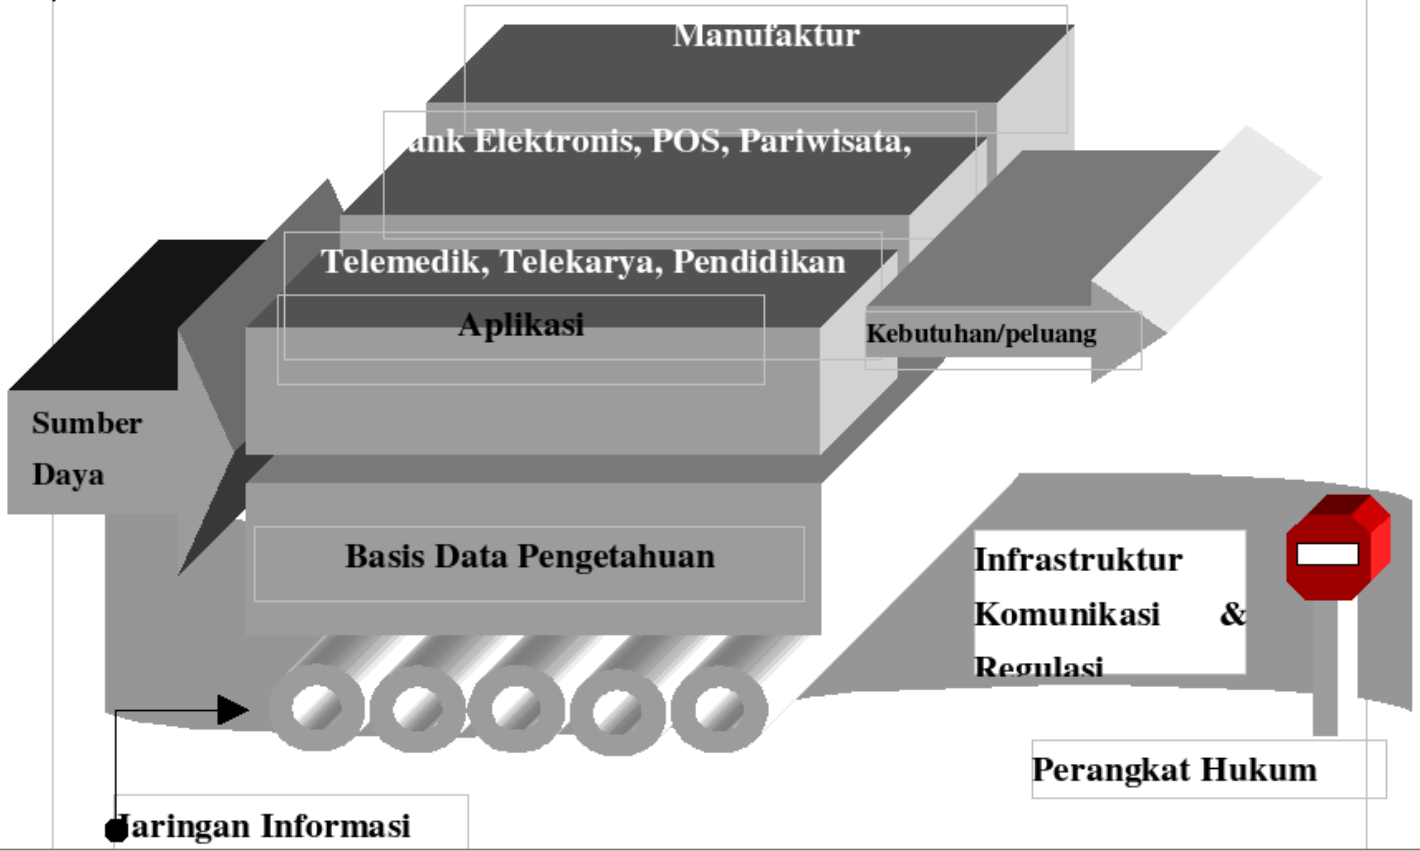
Manufaktur

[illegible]ank Elektronis, POS, Pariwisata,

Telemedik, Telekarya, Pendidikan

Aplikasi

Kebutuhan/peluang

Sumber Daya

Basis Data Pengetahuan

Infrastruktur Komunikasi & Regulasi

Perangkat Hukum

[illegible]aringan Informasi